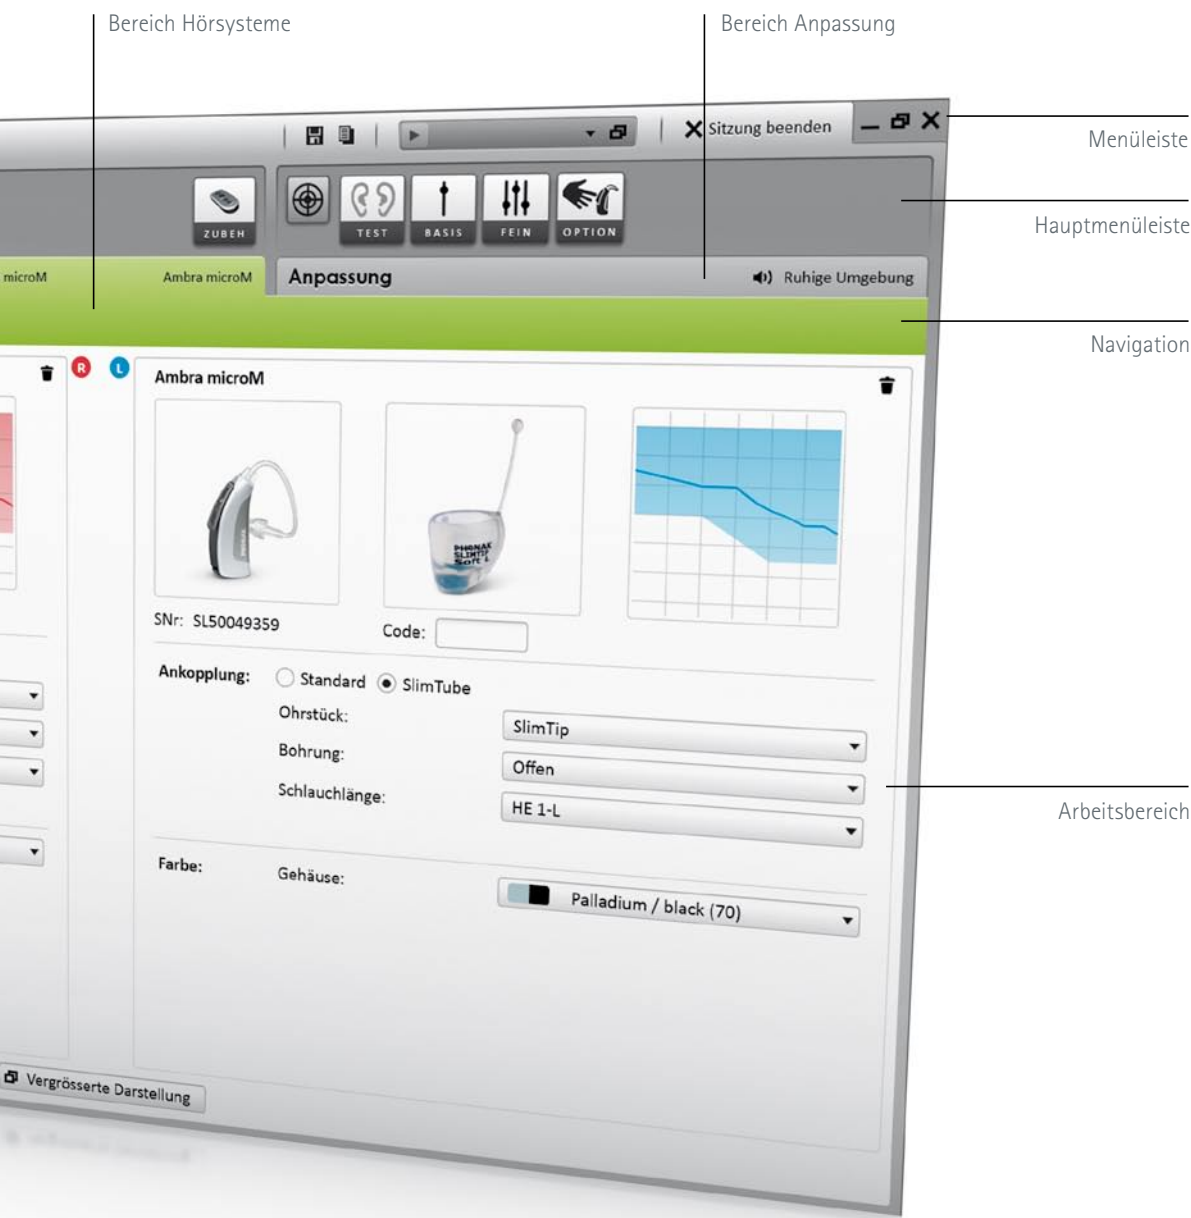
Bereich Hörsysteme

Bereich Anpassung

Sitzung beenden

Menüleiste

ZUBEH

TEST

BASIS

FEIN

OPTION

Hauptmenüleiste

microM

Ambra microM

Anpassung

Ruhige Umgebung

Navigation

R

L

Ambra microM

SNr: SL50049359

Code:

Ankopplung:

Standard

SlimTube

Ohrstück:

SlimTip

Bohrung:

Offen

Schlauchlänge:

HE 1-L

Arbeitsbereich

Farbe:

Gehäuse:

Palladium / black (70)

Vergrösserte Darstellung